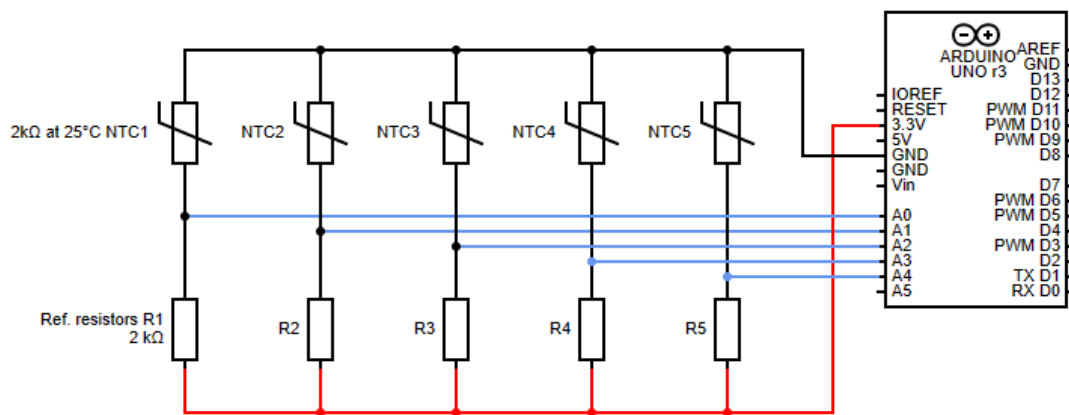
2kΩ at 25°C NTC1
NTC2
NTC3
NTC4
NTC5

Ref. resistors R1
2 kΩ
R2
R3
R4
R5

ARDUINO
UNO r3

IOREF
RESET
3.3V
5V
GND
GND
Vin
A0
A1
A2
A3
A4
A5

AREF
GND
D13
D12
PWM D11
PWM D10
PWM D9
D8
D7
PWM D6
PWM D5
D4
PWM D3
D2
TX D1
RX D0